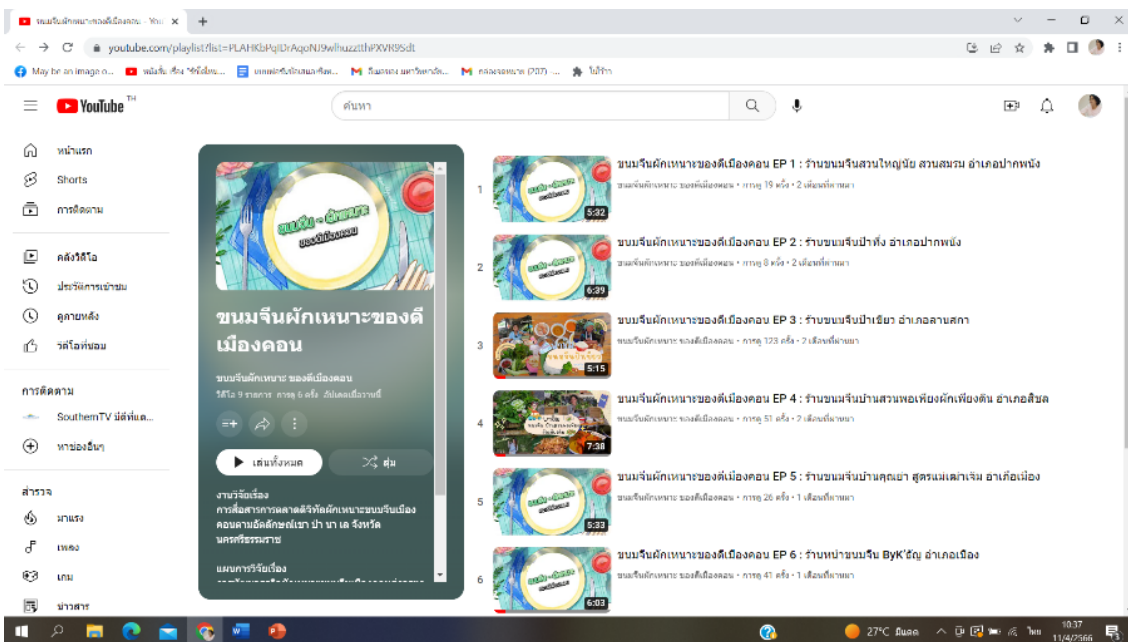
ขนมจีนผักเหนาะของดีเมืองคอน - You ×  +

youtube.com/playlist?list=PLAHKbPqIDrAqoNJ9wlhuzztthPXVR9Sdt

May be an image o... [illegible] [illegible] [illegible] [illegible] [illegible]

YouTube TH

ค้นหา

หน้าแรก
Shorts
การติดตาม
คลังวิดีโอ
ประวัติการเข้าชม
ดูภายหลัง
วิดีโอที่ชอบ
การติดตาม
SouthernTV บีดีที่แต...
หาช่องอื่นๆ
สำรวจ
มาแรง
เพลง
เกม
ข่าวสาร

ขนมจีน-ผักเหนาะ ของดีเมืองคอน

ขนมจีนผักเหนาะของดีเมืองคอน

ขนมจีนผักเหนาะ ของดีเมืองคอน
วิดีโอ 9 รายการ การดู 6 ครั้ง อัปเดตเมื่อวานนี้

เล่นทั้งหมด
สุ่ม

งานวิจัยเรื่อง
การสื่อสารการตลาดดิจิทัลผักเหนาะขนมจีนเมืองคอนตามอัตลักษณ์เขา ป่า นา เล จังหวัดนครศรีธรรมราช

แผนการวิจัยเรื่อง
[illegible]

1 ขนมจีนผักเหนาะของดีเมืองคอน EP 1 : ร้านขนมจีนสวนใหญ่บัย สวนสมรม อำเภอปากพนัง
ขนมจีนผักเหนาะ ของดีเมืองคอน • การดู 19 ครั้ง • 2 เดือนที่ผ่านมา
5:32

2 ขนมจีนผักเหนาะของดีเมืองคอน EP 2 : ร้านขนมจีนป้าทิ้ง อำเภอปากพนัง
ขนมจีนผักเหนาะ ของดีเมืองคอน • การดู 8 ครั้ง • 2 เดือนที่ผ่านมา
6:39

3 ขนมจีนผักเหนาะของดีเมืองคอน EP 3 : ร้านขนมจีนป้าเขียว อำเภอลานสกา
ขนมจีนผักเหนาะ ของดีเมืองคอน • การดู 123 ครั้ง • 2 เดือนที่ผ่านมา
5:15

4 ขนมจีนผักเหนาะของดีเมืองคอน EP 4 : ร้านขนมจีนบ้านสวนพอเพียงผักเพียงดิน อำเภอสิชล
ขนมจีนผักเหนาะ ของดีเมืองคอน • การดู 51 ครั้ง • 2 เดือนที่ผ่านมา
7:38

5 ขนมจีนผักเหนาะของดีเมืองคอน EP 5 : ร้านขนมจีนบ้านคุณย่า สูตรแม่เฒ่าเจิม อำเภอเมือง
ขนมจีนผักเหนาะ ของดีเมืองคอน • การดู 26 ครั้ง • 1 เดือนที่ผ่านมา
5:33

6 ขนมจีนผักเหนาะของดีเมืองคอน EP 6 : ร้านหน่าขนมจีน ByK'อัญ อำเภอเมือง
ขนมจีนผักเหนาะ ของดีเมืองคอน • การดู 41 ครั้ง • 1 เดือนที่ผ่านมา
6:03

27°C มีแดด ไทย 10:37 11/4/2566